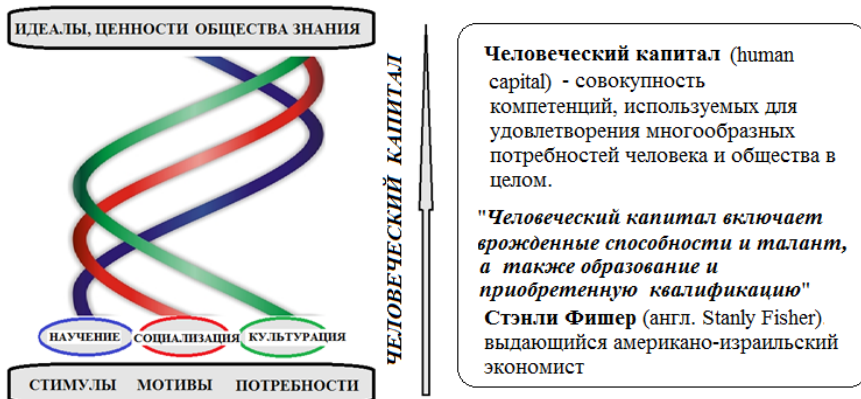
ИДЕАЛЫ, ЦЕННОСТИ ОБЩЕСТВА ЗНАНИЯ

НАУЧЕНИЕ СОЦИАЛИЗАЦИЯ КУЛЬТУРАЦИЯ

СТИМУЛЫ МОТИВЫ ПОТРЕБНОСТИ

ЧЕЛОВЕЧЕСКИЙ КАПИТАЛ

**Человеческий капитал** (human capital) - совокупность компетенций, используемых для удовлетворения многообразных потребностей человека и общества в целом.

"*Человеческий капитал включает врожденные способности и талант, а также образование и приобретенную квалификацию*"

**Стэнли Фишер** (англ. Stanly Fisher) выдающийся американо-израильский экономист